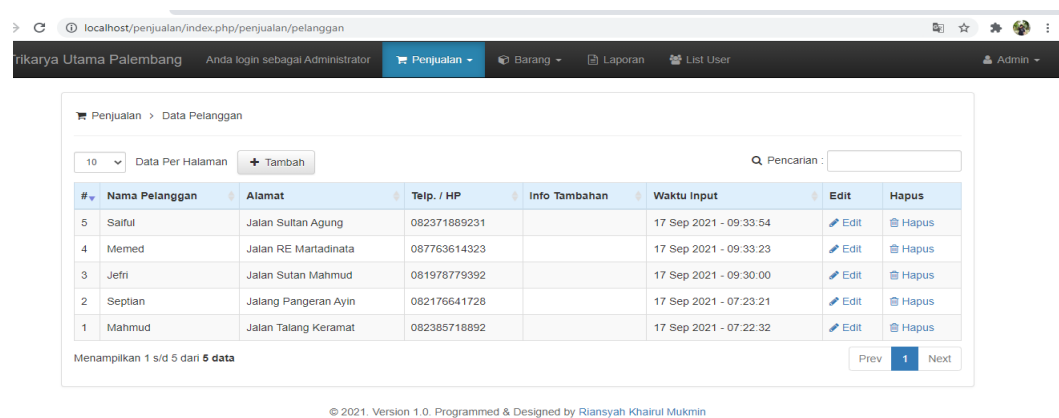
localhost/penjualan/index.php/penjualan/pelanggan

rikarya Utama Palembang Anda login sebagai Administrator Penjualan Barang Laporan List User Admin

Penjualan › Data Pelanggan

10 Data Per Halaman Tambah Pencarian :

| # | Nama Pelanggan | Alamat | Telp. / HP | Info Tambahan | Waktu Input | Edit | Hapus |
|---|---|---|---|---|---|---|---|
| 5 | Saiful | Jalan Sultan Agung | 082371889231 | | 17 Sep 2021 - 09:33:54 | Edit | Hapus |
| 4 | Memed | Jalan RE Martadinata | 087763614323 | | 17 Sep 2021 - 09:33:23 | Edit | Hapus |
| 3 | Jefri | Jalan Sutan Mahmud | 081978779392 | | 17 Sep 2021 - 09:30:00 | Edit | Hapus |
| 2 | Septian | Jalang Pangeran Ayin | 082176641728 | | 17 Sep 2021 - 07:23:21 | Edit | Hapus |
| 1 | Mahmud | Jalan Talang Keramat | 082385718892 | | 17 Sep 2021 - 07:22:32 | Edit | Hapus |

Menampilkan 1 s/d 5 dari **5 data**

Prev 1 Next

© 2021. Version 1.0. Programmed & Designed by Riansyah Khairul Mukmin